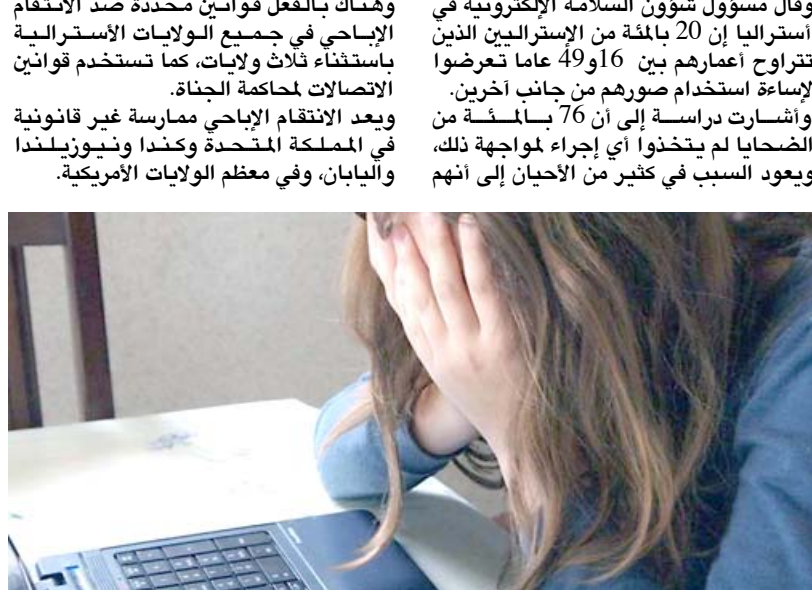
وقال مسؤول شؤون السلامة الإلكترونية في أستراليا إن 20 بالمئة من الإستراليين الذين تتراوح أعمارهم بين 16و49 عاما تعرضوا لإساءة استخدام صورهم من جانب آخرين.
وأشارت دراسة إلى أن 76 بالمئة من الضحايا لم يتخذوا أي إجراء لمواجهة ذلك، ويعود السبب في كثير من الأحيان إلى أنهم

وهناك بالفعل قوانين محددة ضد الانتقام الإباحي في جميع الولايات الأسترالية باستثناء ثلاث ولايات، كما تستخدم قوانين الاتصالات لمحاكمة الجناة.
ويعد الانتقام الإباحي ممارسة غير قانونية في المملكة المتحدة وكندا ونيوزيلندا واليابان، وفي معظم الولايات الأمريكية.